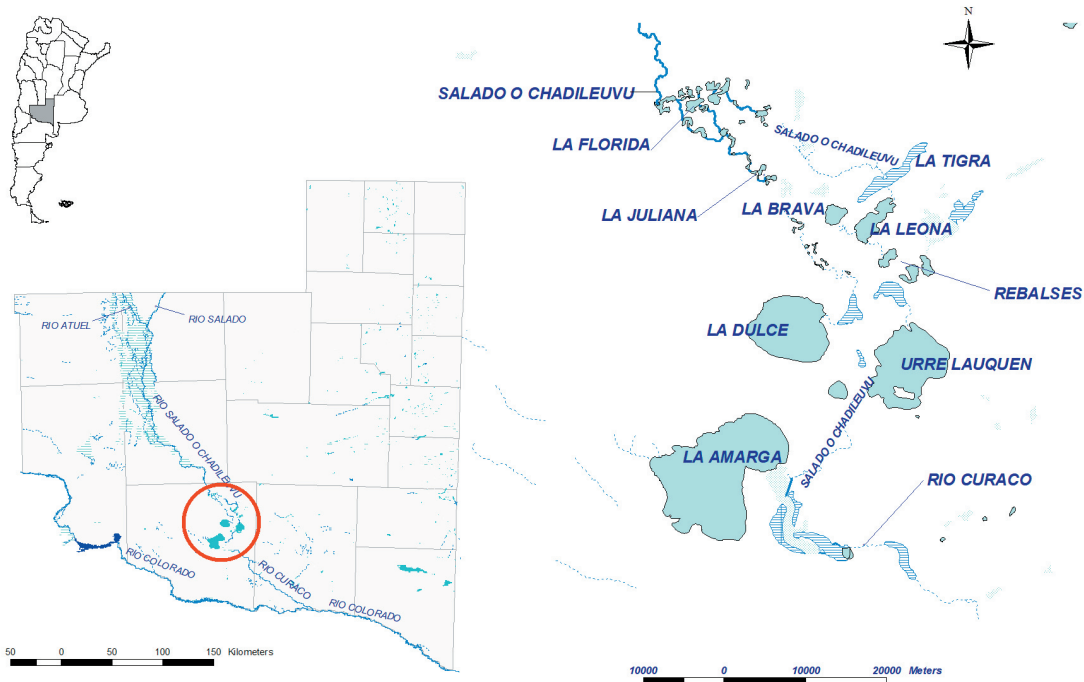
N

SALADO O CHADILEUVU
LA FLORIDA
SALADO O CHADILEUVU
LA TIGRA
LA JULIANA
LA BRAVA
LA LEONA
REBALSES
LA DULCE
URRE LAUQUEN
SALADO O CHADILEUVU
LA AMARGA
RIO CURACO

RIO ATUEL
RIO SALADO
RIO SALADO O CHADILEUVU
RIO COLORADO
RIO CURACO
RIO COLORADO

50 0 50 100 150 Kilometers

10000 0 10000 20000 Meters